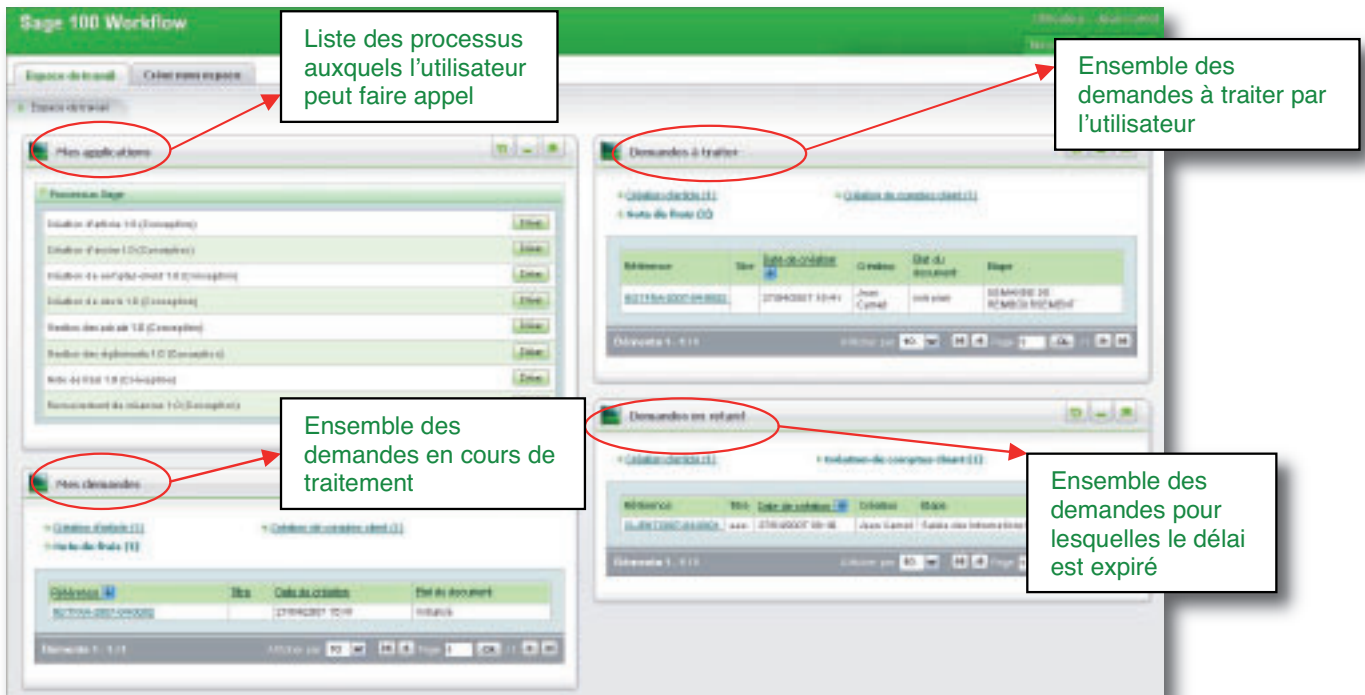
Sage 100 Workflow

Liste des processus auxquels l'utilisateur peut faire appel

Ensemble des demandes à traiter par l'utilisateur

Espace de travail
Créer nouvel espace

Espace de travail

Mes applications

Processus Sage

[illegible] Créer
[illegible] Créer
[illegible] Créer
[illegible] Créer
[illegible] Créer
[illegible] Créer
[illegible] Créer
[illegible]

Demandes à traiter

Création d'article (1)
Création de comptes client (1)
Note de frais (1)

| Référence | Titre | Date de création | Créateur | Etat du document | Etape |
|---|---|---|---|---|---|
| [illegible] | | 27/04/2007 10:41 | Jean Carnet | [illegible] | DEMANDE DE REMBOURSEMENT |

Eléments 1 - 1 / 1 Afficher par 10 Page 1 OK

Demandes en retard

Création d'article (1)
Création de comptes client (1)

| Référence | Titre | Date de création | Créateur | Etape |
|---|---|---|---|---|
| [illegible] | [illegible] | 27/04/2007 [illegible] | Jean Carnet | Saisie des informations |

Eléments 1 - 1 / 1 Afficher par 10 Page

Ensemble des demandes en cours de traitement

Ensemble des demandes pour lesquelles le délai est expiré

Mes demandes

Création d'article (1)
Création de comptes client (1)
Note de frais (1)

| Référence | Titre | Date de création | Etat du document |
|---|---|---|---|
| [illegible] | | 27/04/2007 10:19 | Initialisé |

Eléments 1 - 1 / 1 Afficher par 10 Page 1 OK